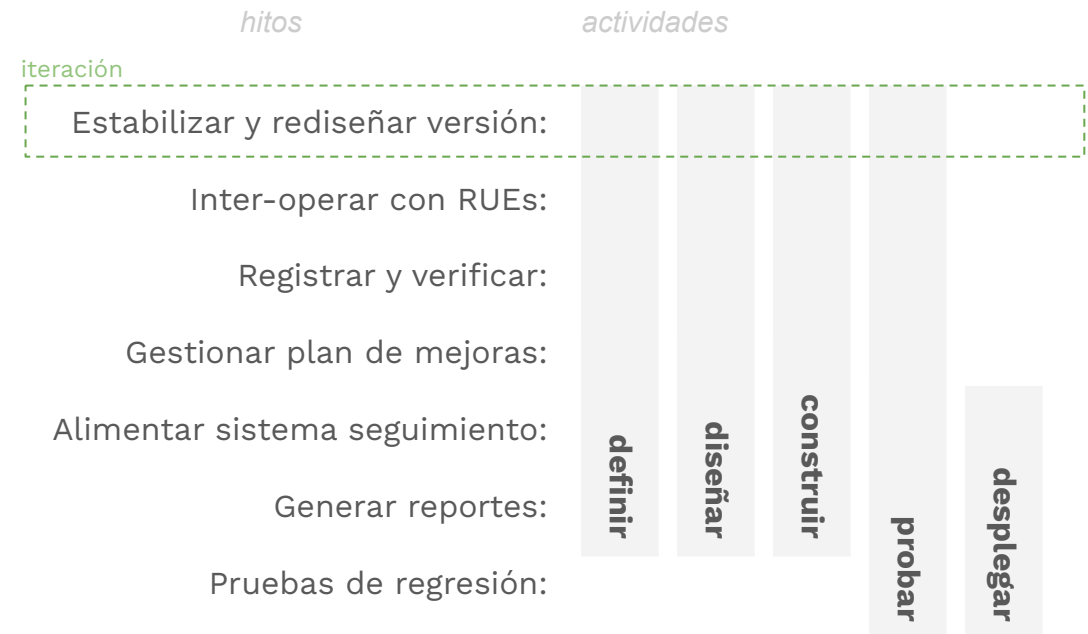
hitos

actividades

iteración

Estabilizar y rediseñar versión:

Inter-operar con RUEs:

Registrar y verificar:

Gestionar plan de mejoras:

Alimentar sistema seguimiento:

Generar reportes:

Pruebas de regresión:

definir

diseñar

construir

probar

desplegar